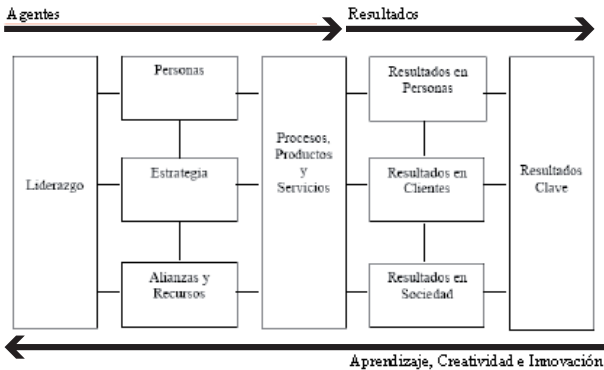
Agentes

Resultados

Liderazgo

Personas

Estrategia

Alianzas y Recursos

Procesos, Productos y Servicios

Resultados en Personas

Resultados en Clientes

Resultados en Sociedad

Resultados Clave

Aprendizaje, Creatividad e Innovación